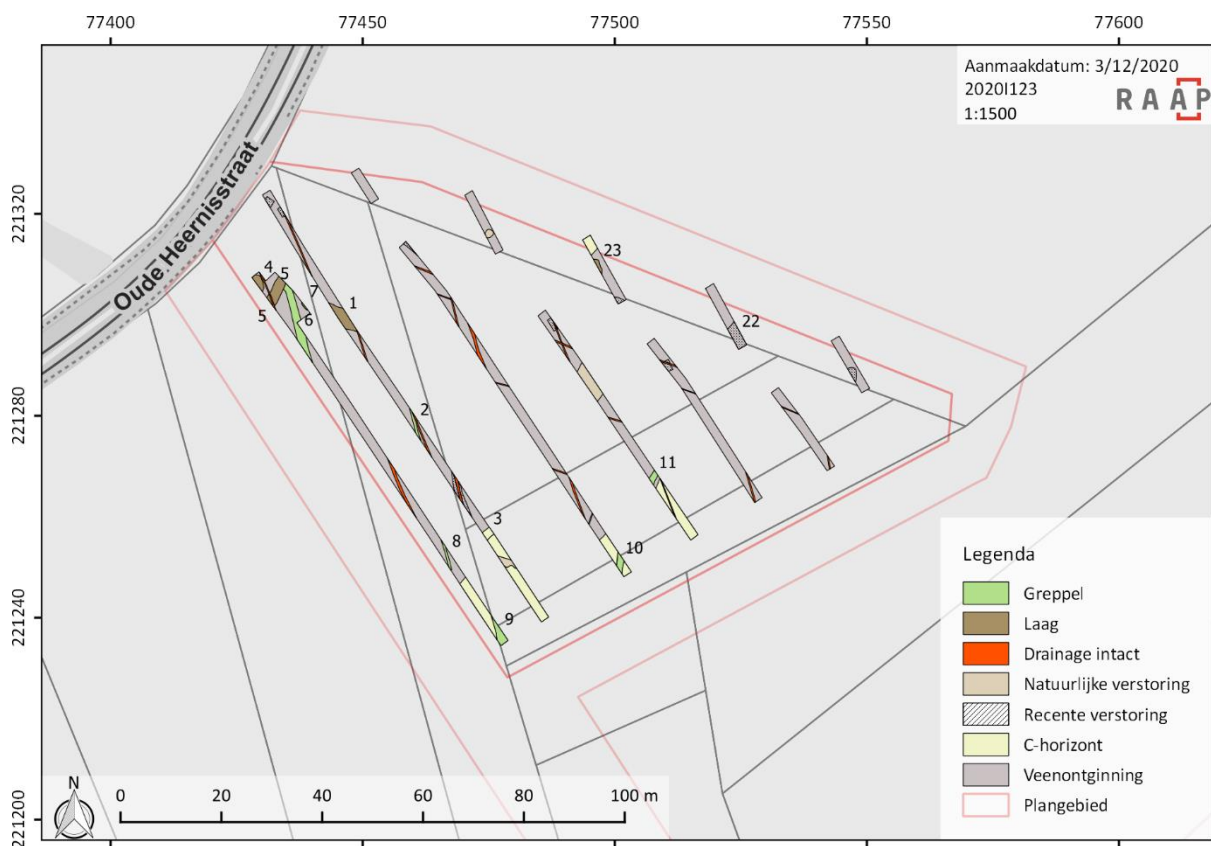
77400 77450 77500 77550 77600

Aanmaakdatum: 3/12/2020
2020I123
1:1500

RAAP

221320
221280
221240
221200

Oude Heernisstraat

4 5 7 1 5 6 2 3 8 9 10 11 23 22

Legenda
Greppel
Laag
Drainage intact
Natuurlijke verstoring
Recente verstoring
C-horizont
Veenontginning
Plangebied

N
0 20 40 60 80 100 m